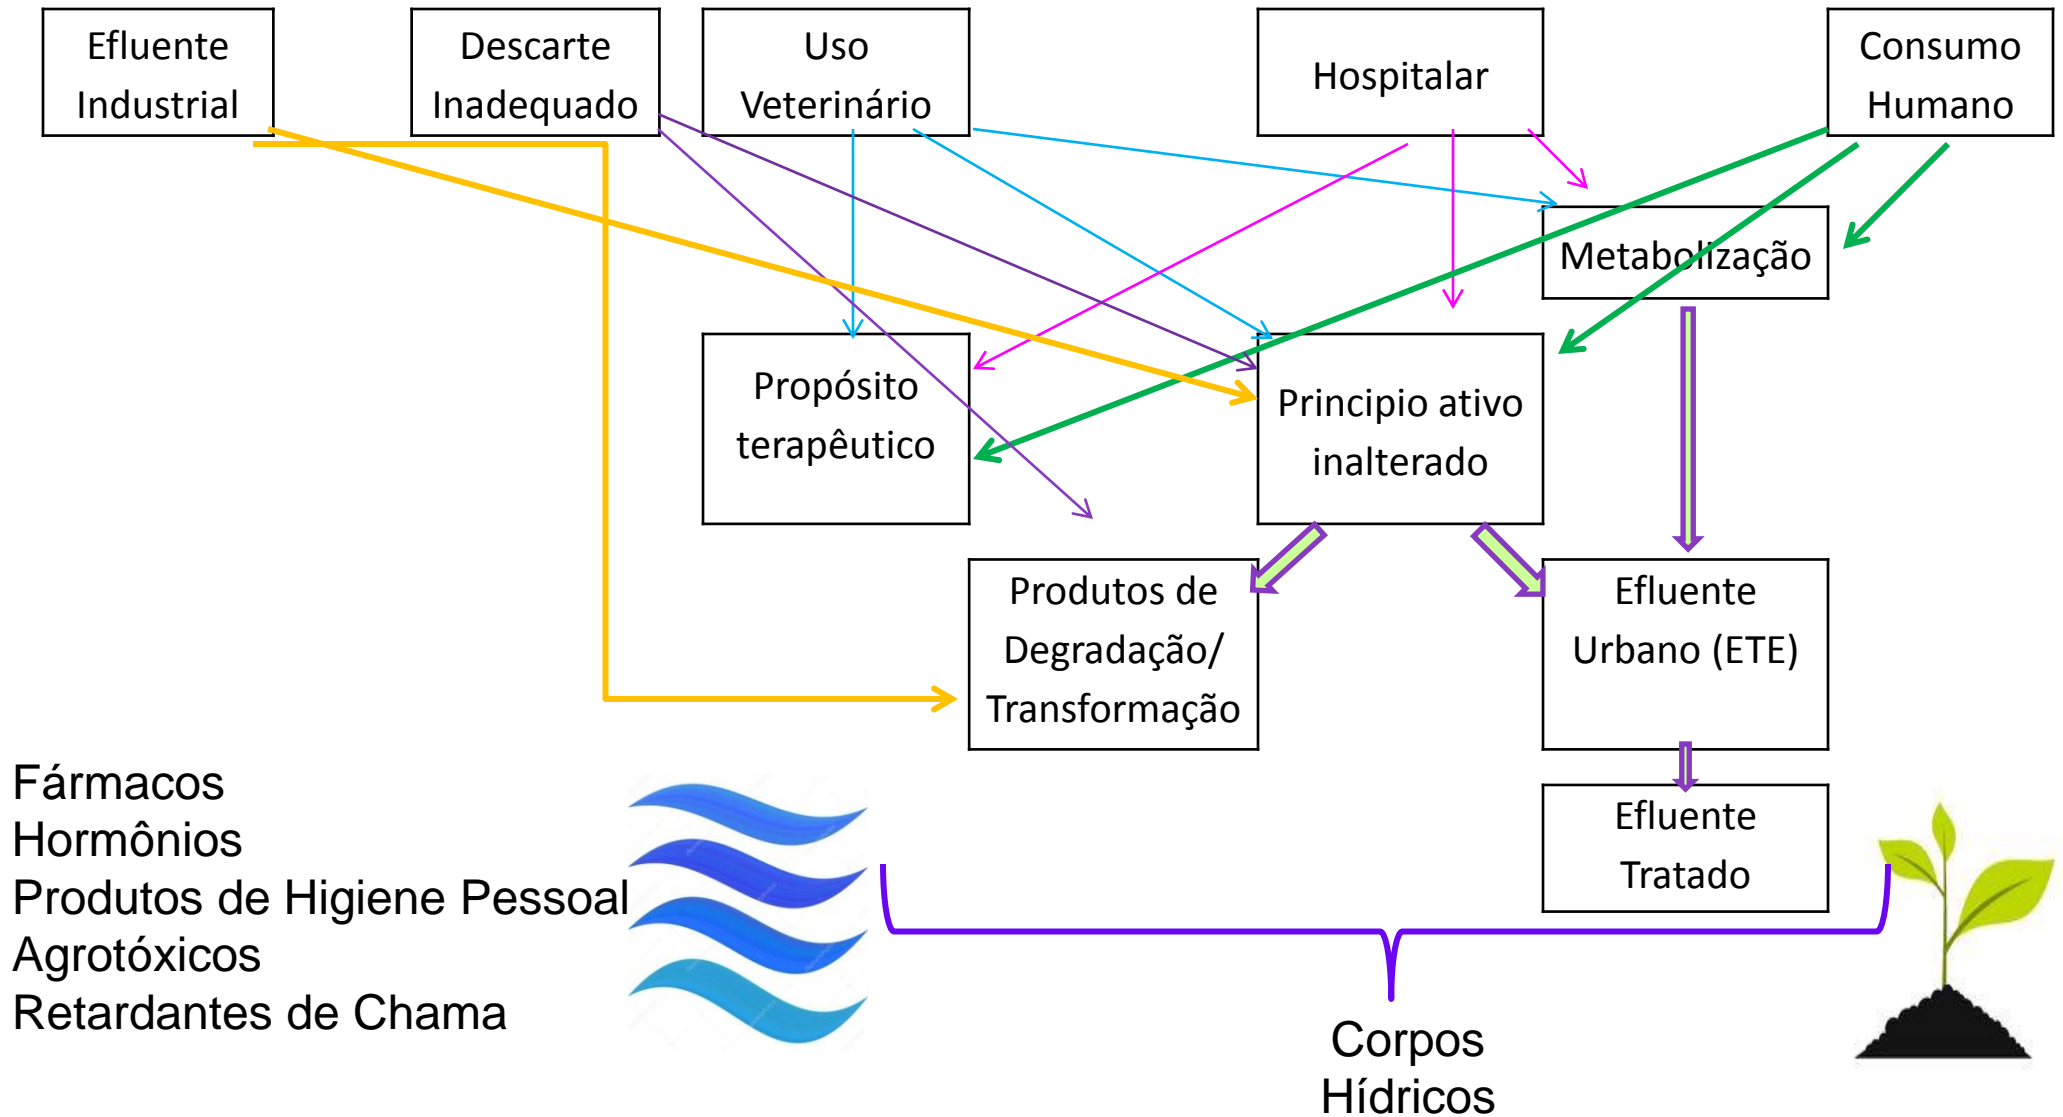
Efluente Industrial

Descarte Inadequado

Uso Veterinário

Hospitalar

Consumo Humano

Metabolização

Propósito terapêutico

Principio ativo inalterado

Produtos de Degradação/ Transformação

Efluente Urbano (ETE)

Efluente Tratado

Fármacos
Hormônios
Produtos de Higiene Pessoal
Agrotóxicos
Retardantes de Chama

Corpos Hídricos